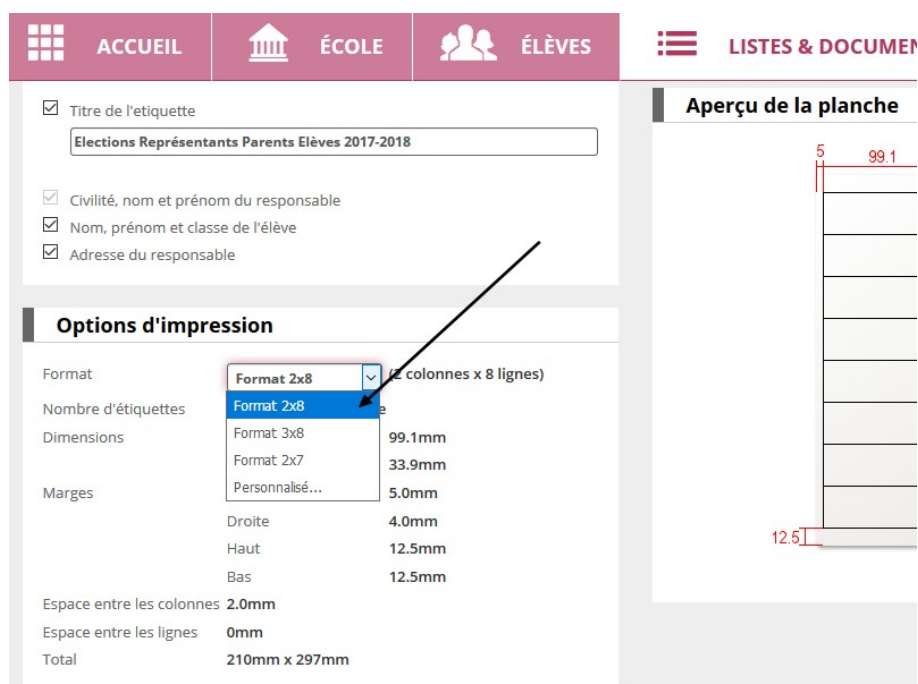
ACCUEIL ÉCOLE ÉLÈVES LISTES & DOCUMEN

☑ Titre de l'etiquette
Elections Représentants Parents Elèves 2017-2018

☑ Civilité, nom et prénom du responsable
☑ Nom, prénom et classe de l'élève
☑ Adresse du responsable

Options d'impression

Format | Format 2x8 | (2 colonnes x 8 lignes)
Format 2x8
Format 3x8
Format 2x7
Personnalisé...
Nombre d'étiquettes e
Dimensions 99.1mm
33.9mm
Marges 5.0mm
Droite 4.0mm
Haut 12.5mm
Bas 12.5mm
Espace entre les colonnes 2.0mm
Espace entre les lignes 0mm
Total 210mm x 297mm

Aperçu de la planche
5 99.1
12.5